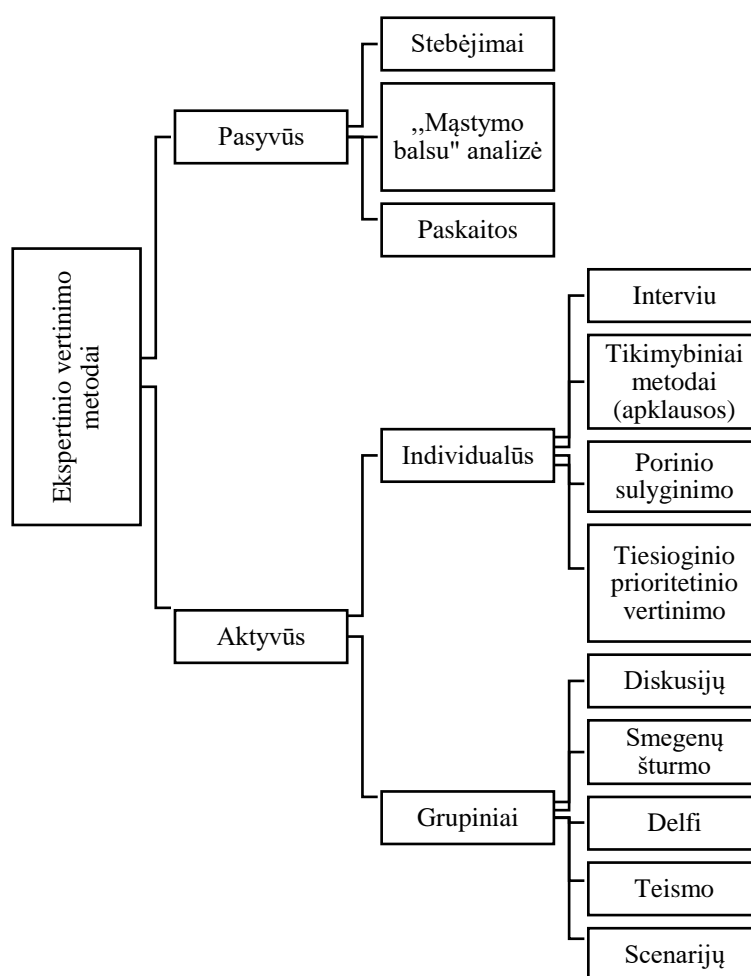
Ekspertinio vertinimo metodai

Pasyvūs

Stebėjimai

,,Mąstymo balsu" analizė

Paskaitos

Aktyvūs

Individualūs

Interviu

Tikimybiniai metodai (apklausos)

Porinio sulyginimo

Tiesioginio prioritetinio vertinimo

Grupiniai

Diskusijų

Smegenų šturmo

Delfi

Teismo

Scenarijų